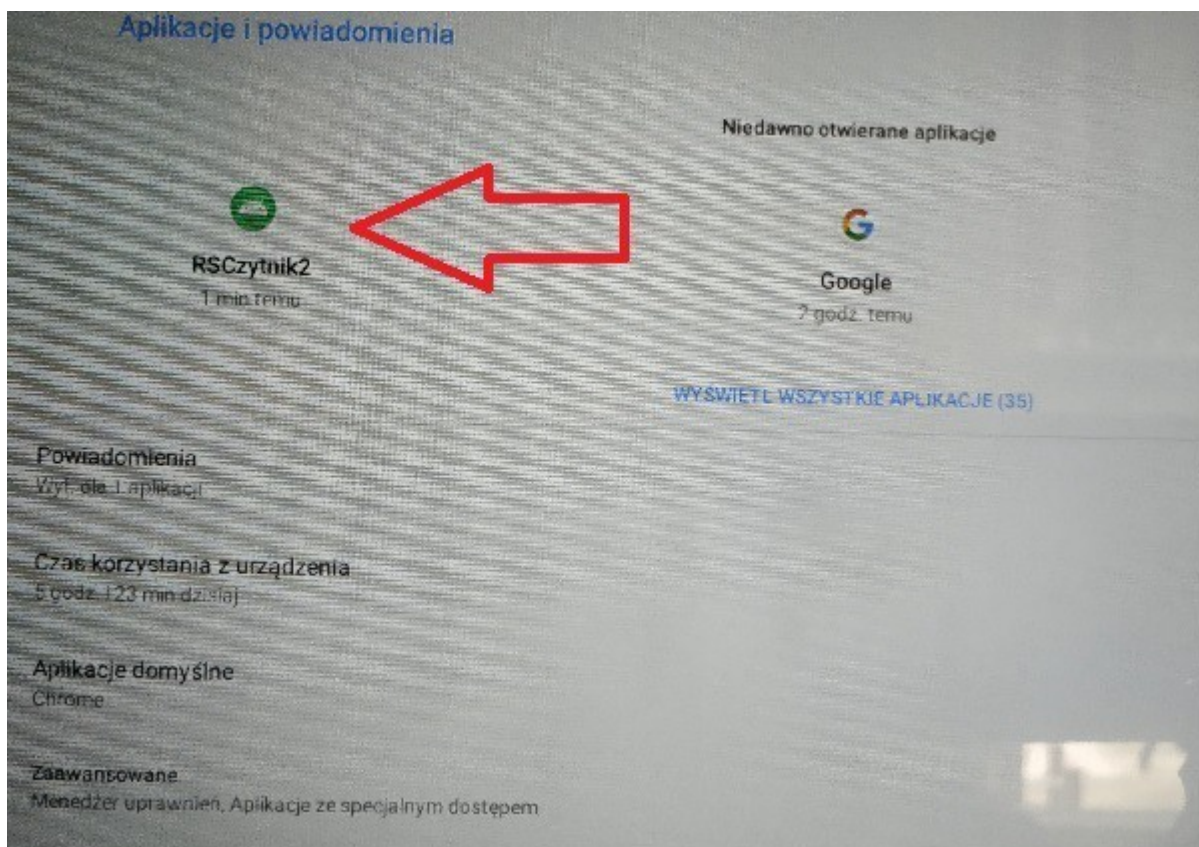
Aplikacje i powiadomienia

Niedawno otwierane aplikacje

RSCzytnik2
1 min temu

Google
7 godz. temu

WYŚWIETL WSZYSTKIE APLIKACJE (35)

Powiadomienia
Wył. dla 1 aplikacji

Czas korzystania z urządzenia
5 godz. 23 min dzisiaj

Aplikacje domyślne
Chrome

Zaawansowane
Menedżer uprawnień, Aplikacje ze specjalnym dostępem